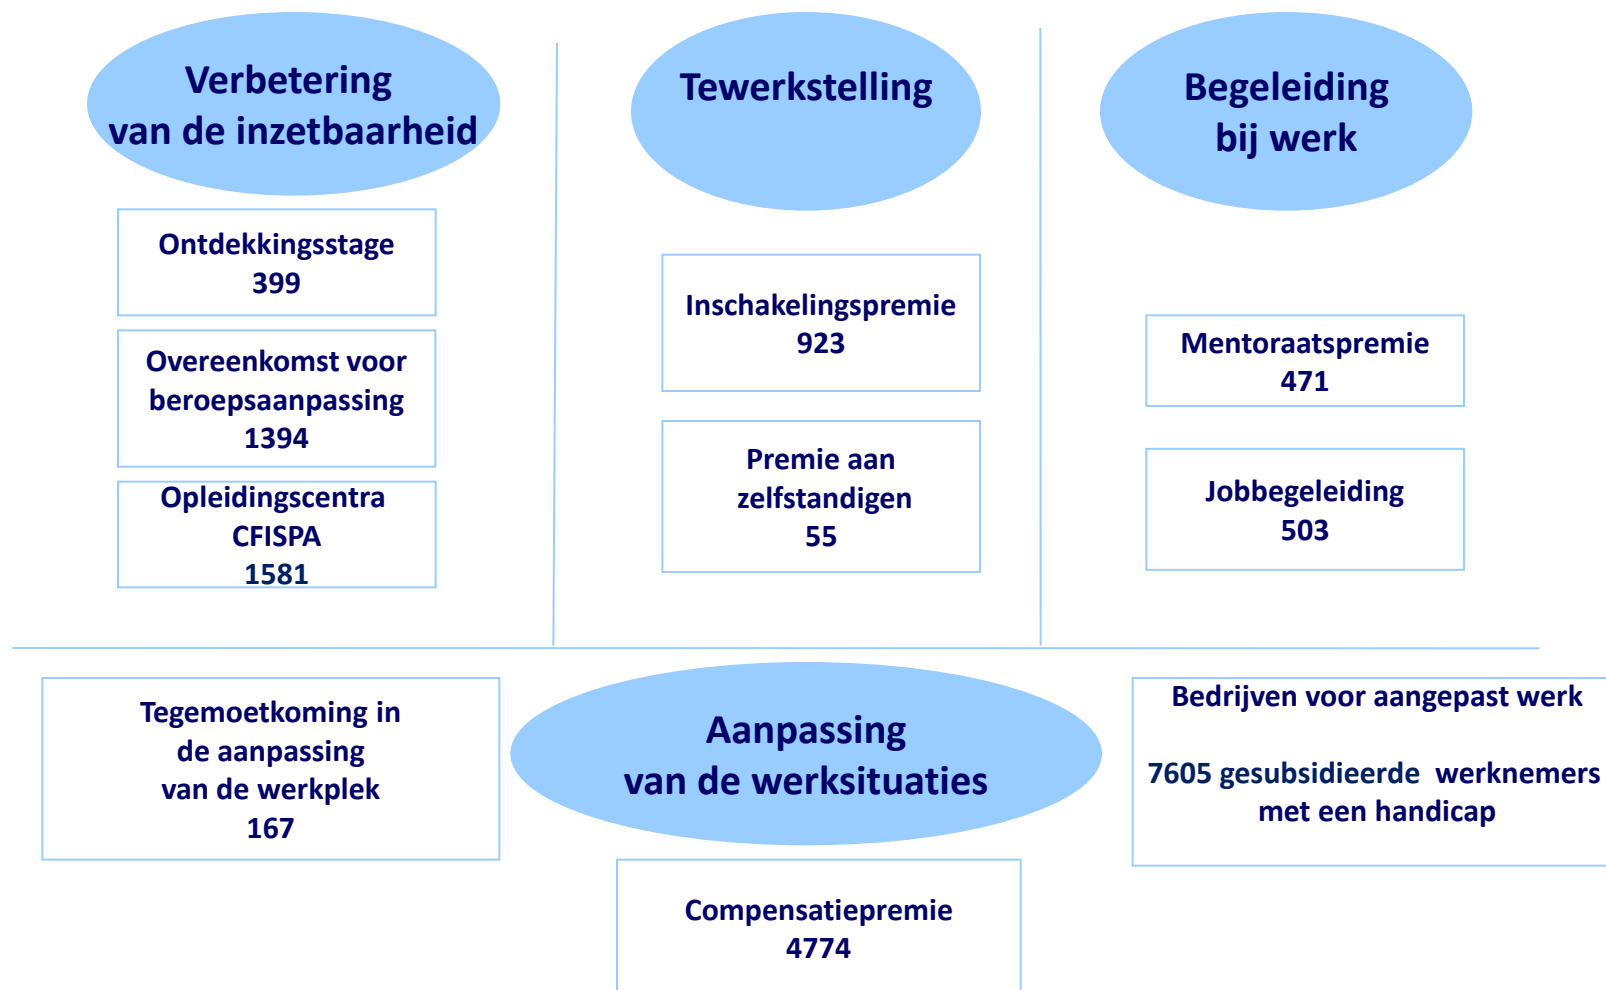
Verbetering van de inzetbaarheid

Ontdekkingsstage 399

Overeenkomst voor beroepsaanpassing 1394

Opleidingscentra CFISPA 1581

Tewerkstelling

Inschakelingspremie 923

Premie aan zelfstandigen 55

Begeleiding bij werk

Mentoraatspremie 471

Jobbegeleiding 503

Tegemoetkoming in de aanpassing van de werkplek 167

Aanpassing van de werksituaties

Compensatiepremie 4774

Bedrijven voor aangepast werk

7605 gesubsidieerde werknemers met een handicap